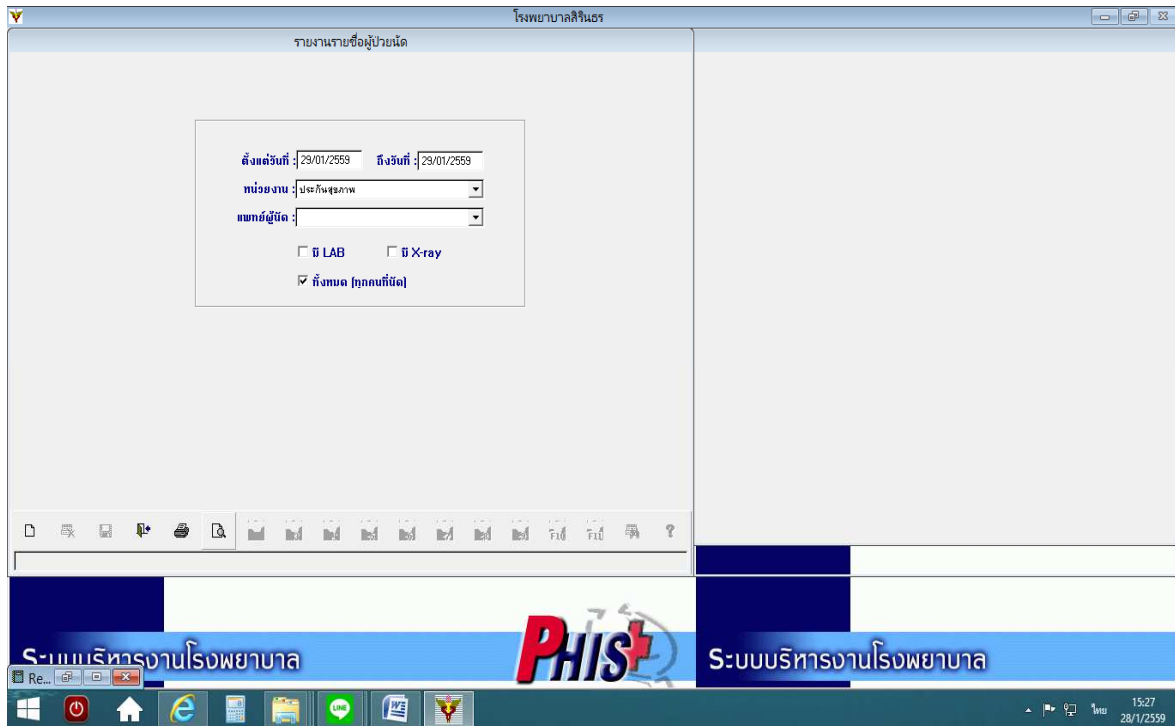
โรงพยาบาลสิรินธร

รายงานรายชื่อผู้ป่วยนัด

ตั้งแต่วันที่ : 29/01/2559 ถึงวันที่ : 29/01/2559

หน่วยงาน : ประกันสุขภาพ

แพทย์ผู้นัด :

☐ มี LAB ☐ มี X-ray

☑ ทั้งหมด (ทุกคนที่นัด)

ระบบบริหารงานโรงพยาบาล

PHIS

ระบบบริหารงานโรงพยาบาล

Re...

ไทย 15:27 28/1/2559